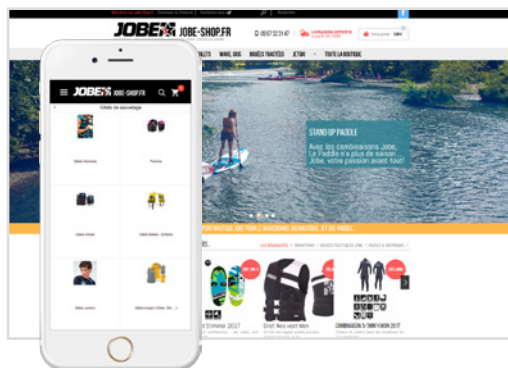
JOBE JOBE-SHOP.FR

09 67 32 31 47

LIVRAISON OFFERTE

WAKE, BOS

BOUÉES TRACTÉES

JETSKI

TOUTE LA BOUTIQUE

STAND UP PADDLE

Avec les combinaisons Jobe, Le Paddle n'a plus de saison. Jobe, votre passion avant tout!

JOBE JOBE-SHOP.FR

Gilets de sauvetage

COMBINAISON 5/3MM YUKON 2017

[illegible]